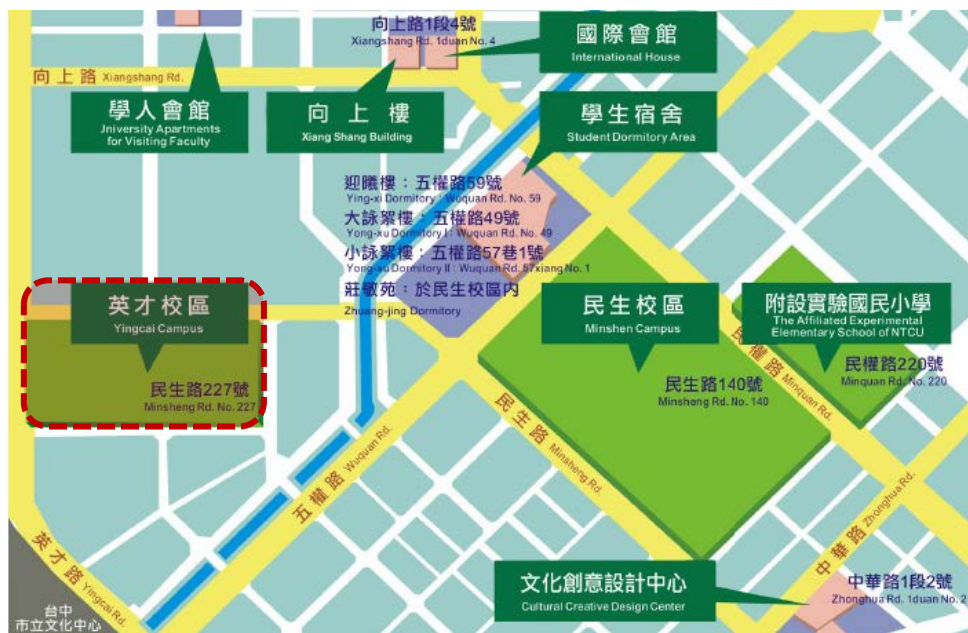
向上路1段4號
Xiangshang Rd. 1duan No. 4

國際會館
International House

向上路 Xiangshang Rd.

學人會館
University Apartments for Visiting Faculty

向上樓
Xiang Shang Building

學生宿舍
Student Dormitory Area

迎曦樓：五權路59號
Ying-xi Dormitory : Wuquan Rd. No. 59
大詠絮樓：五權路49號
Yong-xu Dormitory I : Wuquan Rd. No. 49
小詠絮樓：五權路57巷1號
Yong-xu Dormitory II : Wuquan Rd. 57xiang No. 1
莊敬苑：於民生校區內
Zhuang-jing Dormitory

英才校區
Yingcai Campus

民生路227號
Minsheng Rd. No. 227

民生校區
Minshen Campus

民生路140號
Minsheng Rd. No. 140

附設實驗國民小學
The Affiliated Experimental Elementary School of NTCU

民權路220號
Minquan Rd. No. 220

民權路 Minquan Rd.

民生路 Minsheng Rd.

五權路 Wuquan Rd.

中華路 Zhonghua Rd.

英才路 Yingcai Rd.

台中市立文化中心

文化創意設計中心
Cultural Creative Design Center

中華路1段2號
Zhonghua Rd. 1duan No. 2